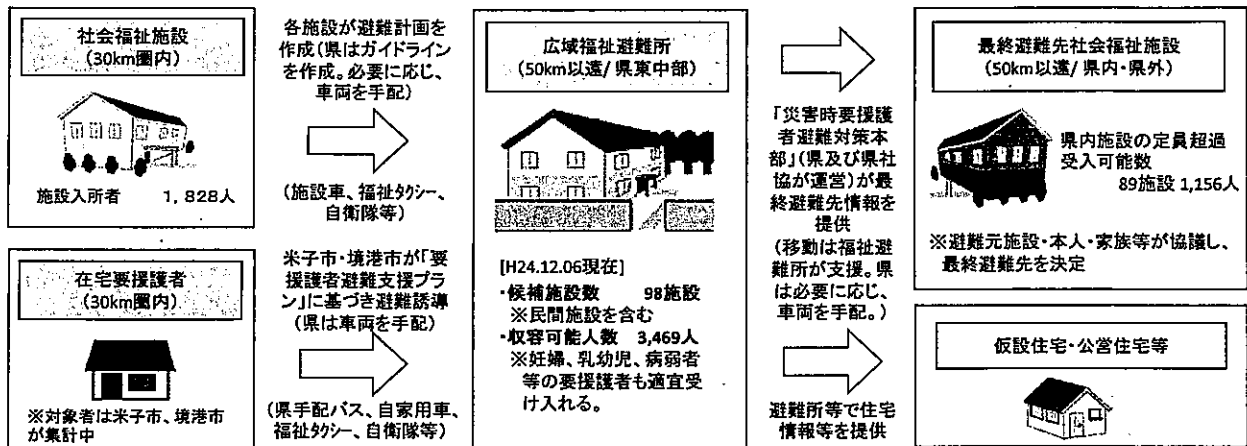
社会福祉施設
（30km圏内）

施設入所者　1，828人

各施設が避難計画を作成（県はガイドラインを作成。必要に応じ、車両を手配）

（施設車、福祉タクシー、自衛隊等）

在宅要援護者
（30km圏内）

※対象者は米子市、境港市が集計中

米子市・境港市が「要援護者避難支援プラン」に基づき避難誘導（県は車両を手配）

（県手配バス、自家用車、福祉タクシー、自衛隊等）

広域福祉避難所
（50km以遠/県東中部）

[H24.12.06現在]
・候補施設数　98施設
※民間施設を含む
・収容可能人数　3,469人
※妊婦、乳幼児、病弱者等の要援護者も適宜受け入れる。

「災害時要援護者避難対策本部」（県及び県社協が運営）が最終避難先情報を提供
（移動は福祉避難所が支援。県は必要に応じ、車両を手配。）

避難所等で住宅情報等を提供

最終避難先社会福祉施設
（50km以遠/県内・県外）

県内施設の定員超過受入可能数
89施設 1,156人

※避難元施設・本人・家族等が協議し、最終避難先を決定

仮設住宅・公営住宅等